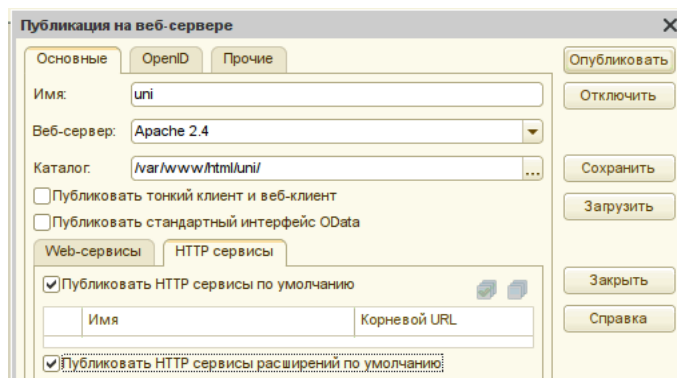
Публикация на веб-сервере

Основные
OpenID
Прочие

Опубликовать
Отключить

Имя: uni

Веб-сервер: Apache 2.4

Каталог: /var/www/html/uni/ ...

Сохранить
Загрузить

Публиковать тонкий клиент и веб-клиент
Публиковать стандартный интерфейс OData

Web-сервисы
HTTP сервисы

Публиковать HTTP сервисы по умолчанию

Закрыть
Справка

| | Имя | Корневой URL |
|---|---|---|

Публиковать HTTP сервисы расширений по умолчанию